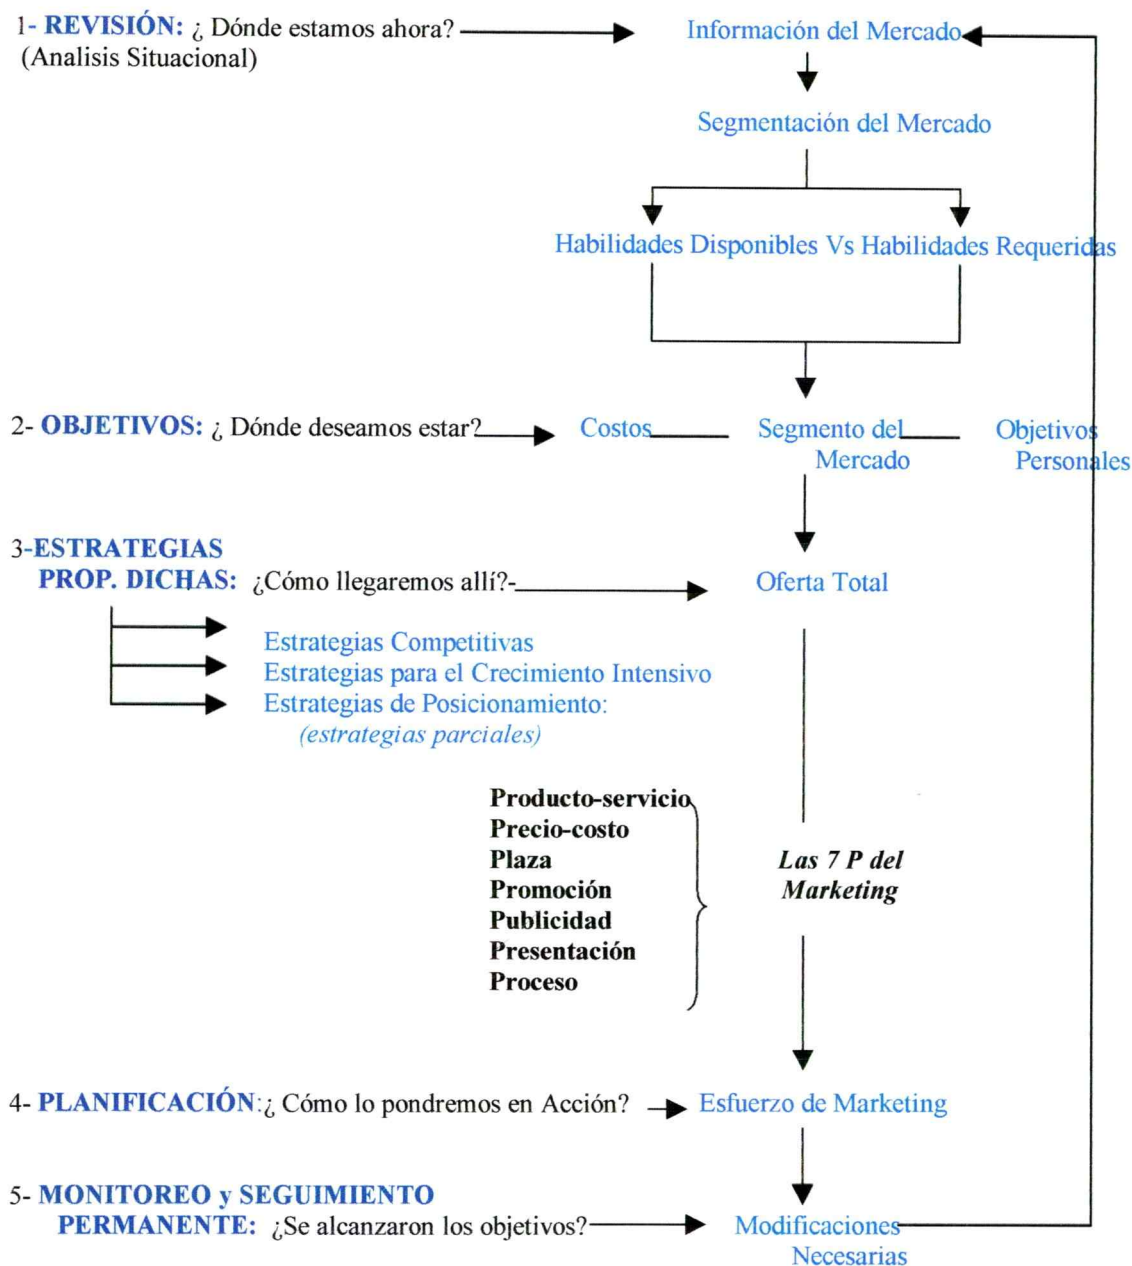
1- REVISIÓN: ¿ Dónde estamos ahora? (Analisis Situacional)

Información del Mercado

Segmentación del Mercado

Habilidades Disponibles Vs Habilidades Requeridas

2- OBJETIVOS: ¿ Dónde deseamos estar?

Costos

Segmento del Mercado

Objetivos Personales

3-ESTRATEGIAS PROP. DICHAS: ¿Cómo llegaremos allí?-

Oferta Total

Estrategias Competitivas
Estrategias para el Crecimiento Intensivo
Estrategias de Posicionamiento:
(estrategias parciales)

Producto-servicio
Precio-costo
Plaza
Promoción
Publicidad
Presentación
Proceso

Las 7 P del Marketing

4- PLANIFICACIÓN:¿ Cómo lo pondremos en Acción?

Esfuerzo de Marketing

5- MONITOREO y SEGUIMIENTO PERMANENTE: ¿Se alcanzaron los objetivos?

Modificaciones Necesarias